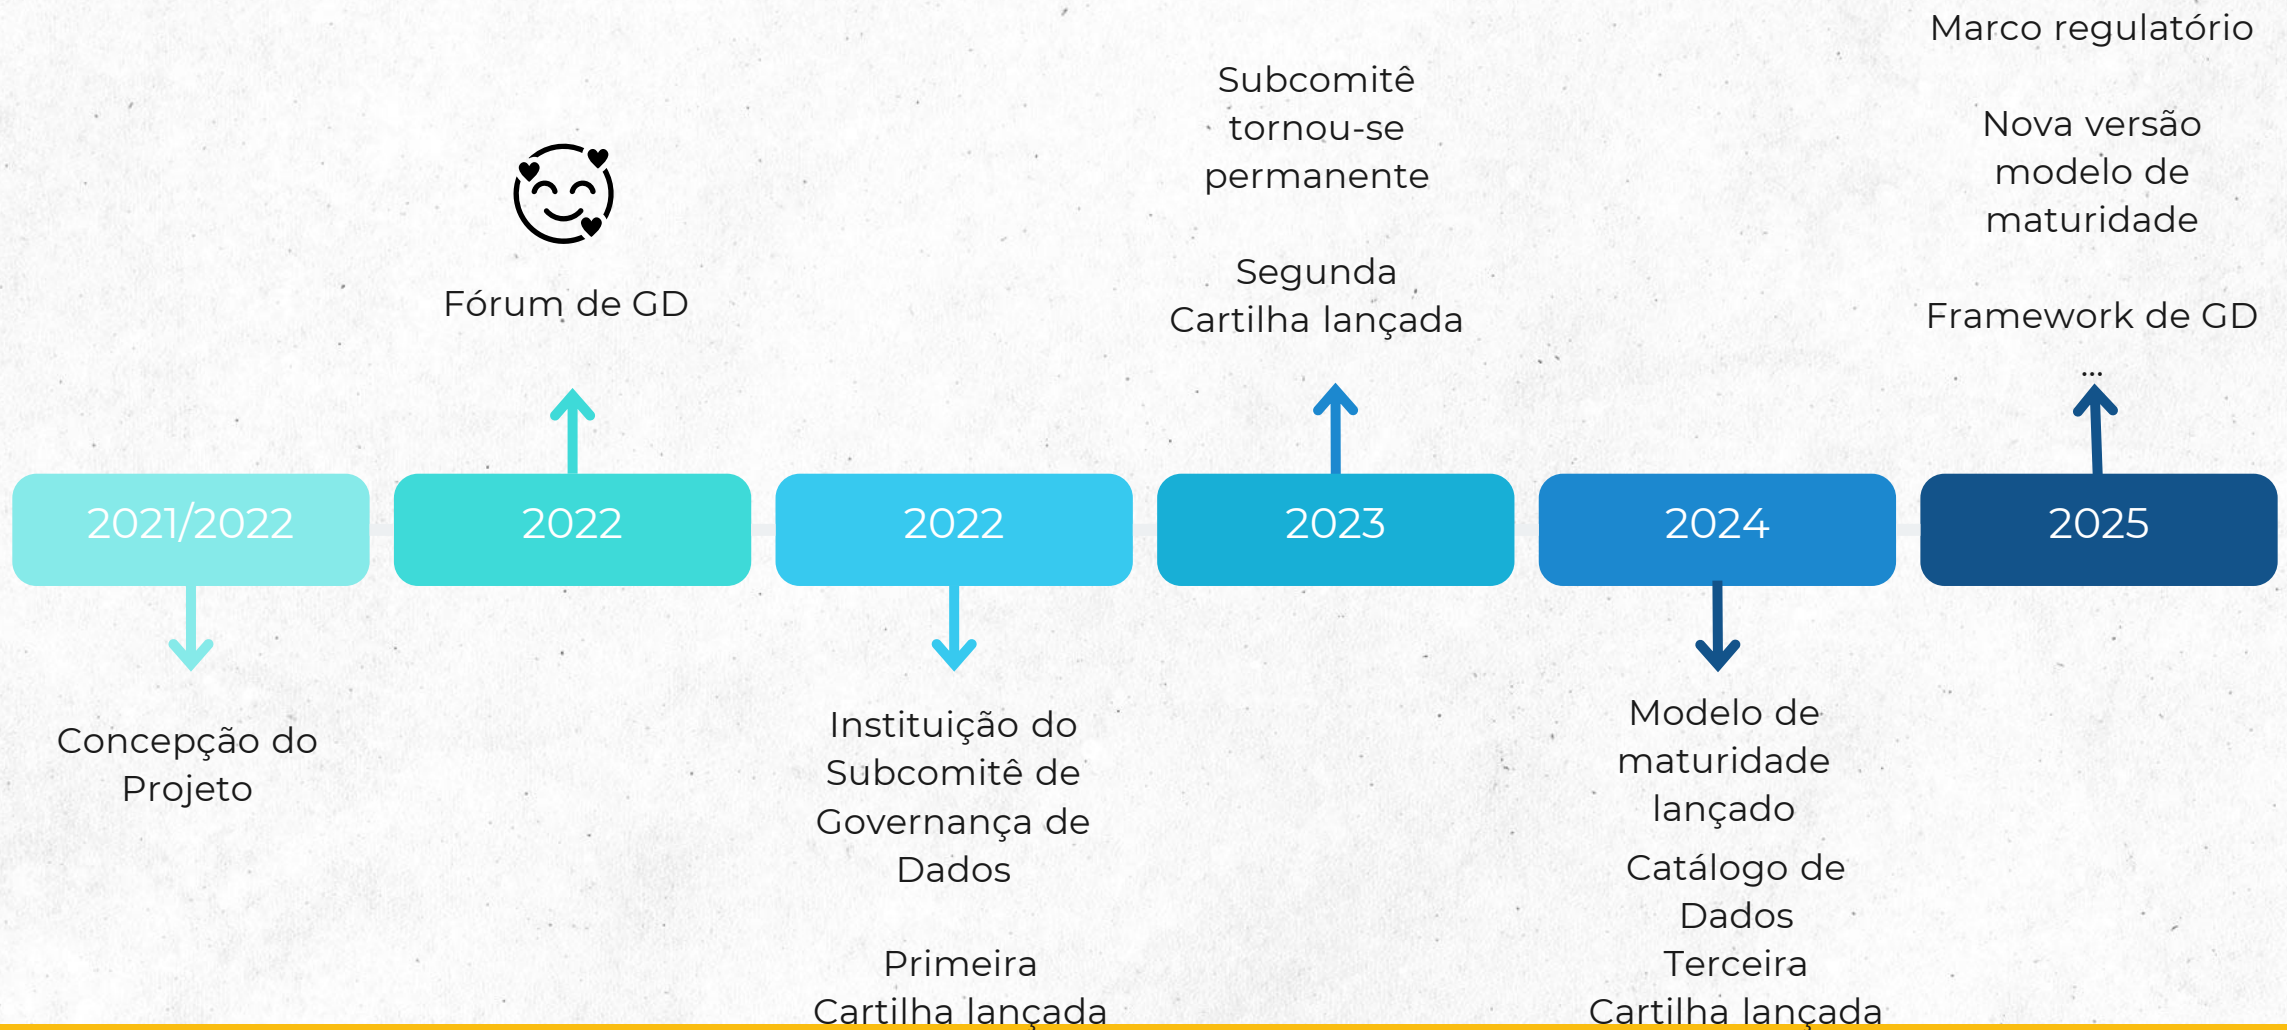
2021/2022

Concepção do Projeto

Fórum de GD

2022

2022

Instituição do Subcomitê de Governança de Dados

Primeira Cartilha lançada

Subcomitê tornou-se permanente

Segunda Cartilha lançada

2023

2024

Modelo de maturidade lançado

Catálogo de Dados

Terceira Cartilha lançada

Marco regulatório

Nova versão modelo de maturidade

Framework de GD

...

2025